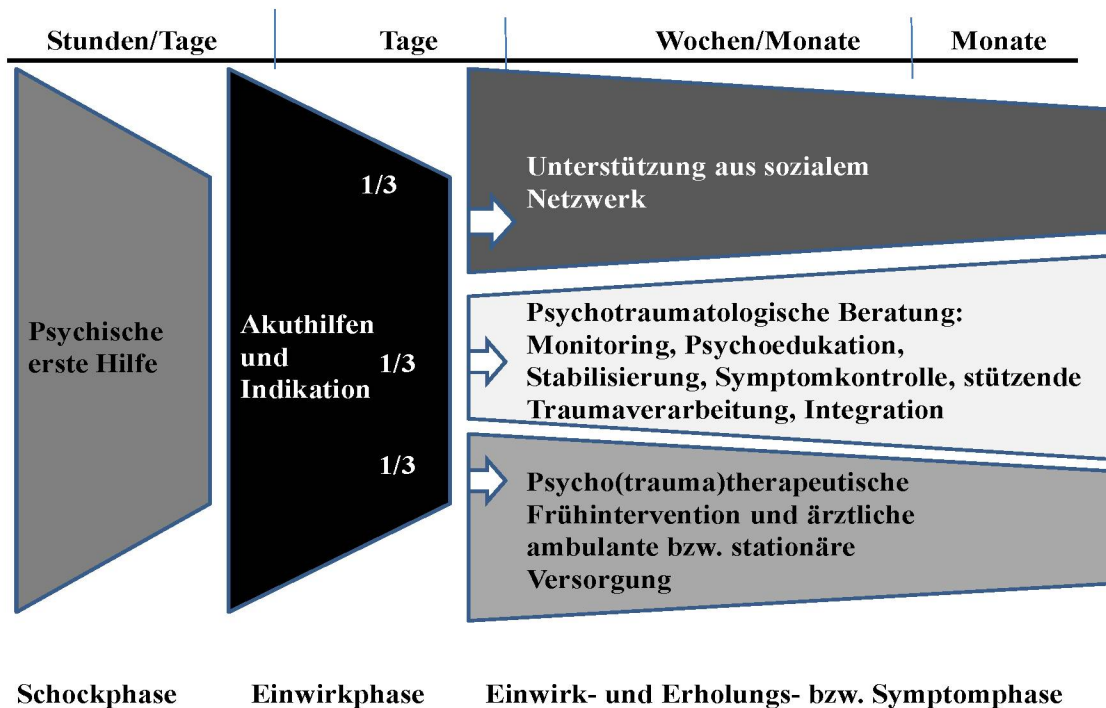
Stunden/Tage Tage Wochen/Monate Monate

Psychische erste Hilfe

Akuthilfen und Indikation

1/3

1/3

1/3

Unterstützung aus sozialem Netzwerk

Psychotraumatologische Beratung: Monitoring, Psychoedukation, Stabilisierung, Symptomkontrolle, stützende Traumaverarbeitung, Integration

Psycho(trauma)therapeutische Frühintervention und ärztliche ambulante bzw. stationäre Versorgung

Schockphase Einwirkphase Einwirk- und Erholungs- bzw. Symptomphase